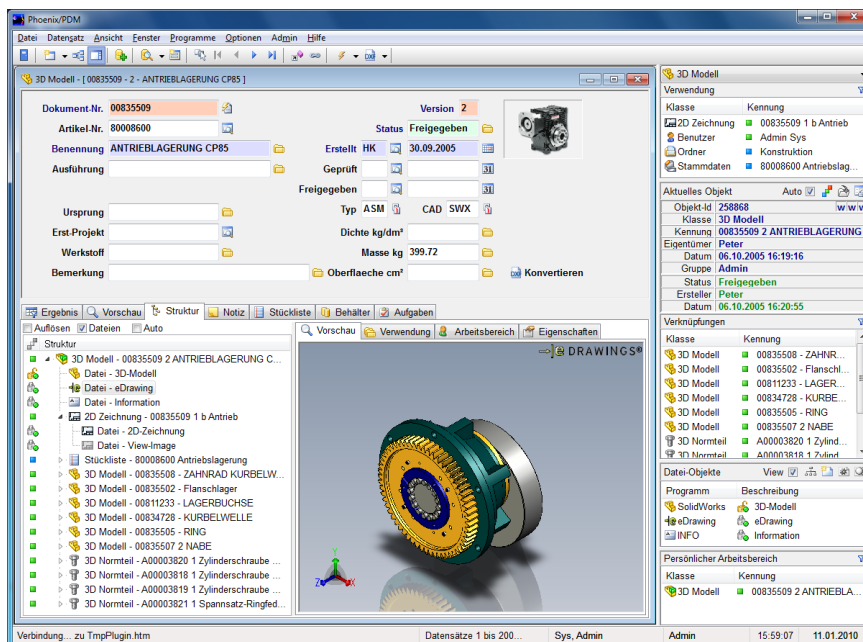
Phoenix/PDM

Datei Datensatz Ansicht Fenster Programme Optionen Admin Hilfe

3D Modell - [ 00835509 - 2 - ANTRIEBLAGERUNG CP85 ]

Dokument-Nr. 00835509
Version 2
Artikel-Nr. 80008600
Status Freigegeben
Benennung ANTRIEBLAGERUNG CP85
Ausführung
Erstellt HK 30.09.2005
Geprüft
Freigegeben
Ursprung
Typ ASM
CAD SWX
Erst.Projekt
Dichte kg/dm³
Werkstoff
Masse kg 399.72
Bemerkung
Oberflaeche cm²
Konvertieren

Ergebnis | Vorschau | Struktur | Notiz | Stückliste | Behälter | Aufgaben

Auflösen | Dateien | Auto

Struktur
3D Modell - 00835509 2 ANTRIEBLAGERUNG C...
Datei - 3D-Modell
Datei - eDrawing
Datei - Information
2D Zeichnung - 00835509 1 b Antrieb
Datei - 2D-Zeichnung
Datei - View-Image
Stückliste - 80008600 Antriebslagerung
3D Modell - 00835508 - ZAHNRAD KURBELW...
3D Modell - 00835502 - Flanschlager
3D Modell - 00811233 - LAGERBUCHSE
3D Modell - 00834728 - KURBELWELLE
3D Modell - 00835505 - RING
3D Modell - 00835507 2 NABE
3D Normteil - A00003820 1 Zylinderschraube ...
3D Normteil - A00003818 1 Zylinderschraube ...
3D Normteil - A00003819 1 Zylinderschraube ...
3D Normteil - A00003821 1 Spannsatz-Ringfed...

Vorschau | Verwendung | Arbeitsbereich | Eigenschaften

eDRAWINGS®

3D Modell
Verwendung
| Klasse | Kennung |
|---|---|
| 2D Zeichnung | 00835509 1 b Antrieb |
| Benutzer | Admin Sys |
| Ordner | Konstruktion |
| Stammdaten | 80008600 Antriebslag... |

Aktuelles Objekt
Auto
| | |
|---|---|
| Objekt-Id | 258868 |
| Klasse | 3D Modell |
| Kennung | 00835509 2 ANTRIEBLAGERUNG |
| Eigentümer | Peter |
| Datum | 06.10.2005 16:19:16 |
| Gruppe | Admin |
| Status | Freigegeben |
| Ersteller | Peter |
| Datum | 06.10.2005 16:20:55 |

Verknüpfungen
| Klasse | Kennung |
|---|---|
| 3D Modell | 00835508 - ZAHNR... |
| 3D Modell | 00835502 - Flanschl... |
| 3D Modell | 00811233 - LAGER... |
| 3D Modell | 00834728 - KURBE... |
| 3D Modell | 00835505 - RING |
| 3D Modell | 00835507 2 NABE |
| 3D Normteil | A00003820 1 Zylind... |
| 3D Normteil | A00003818 1 Zylind... |

Datei-Objekte
View
| Programm | Beschreibung |
|---|---|
| SolidWorks | 3D-Modell |
| eDrawing | eDrawing |
| INFO | Information |

Persönlicher Arbeitsbereich
| Klasse | Kennung |
|---|---|
| 3D Modell | 00835509 2 ANTRIEBLA... |

Verbindung... zu TmpPlugin.htm | Datensätze 1 bis 200... | Sys, Admin | Admin | 15:59:07 | 11.01.2010